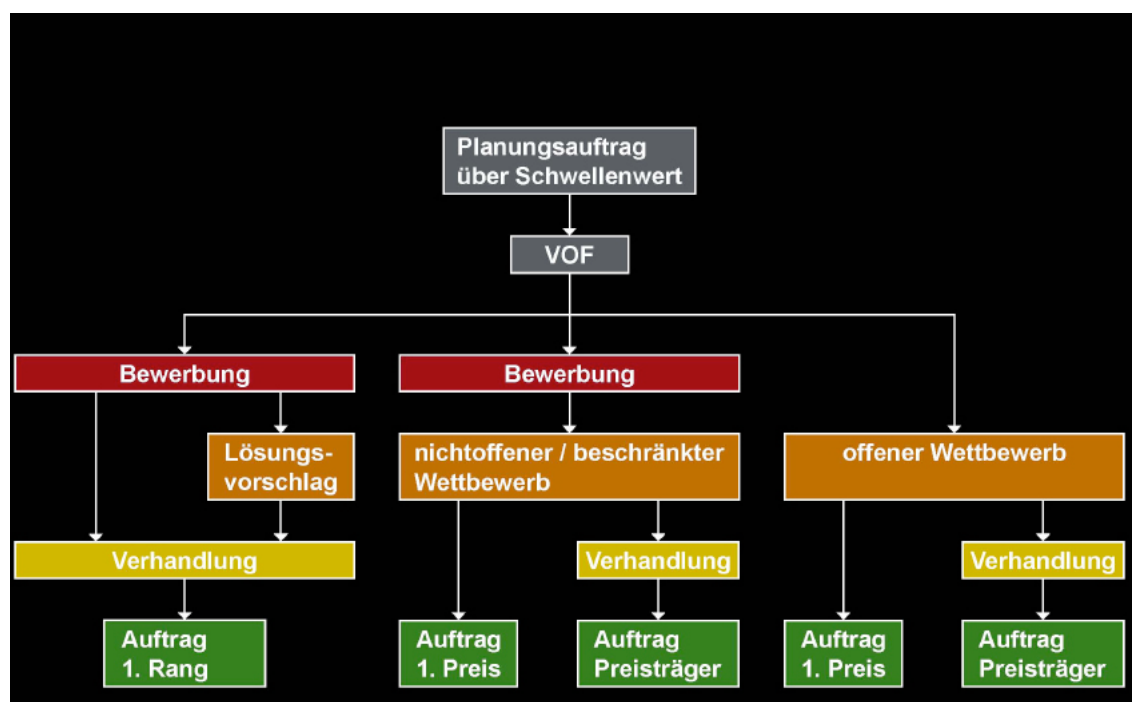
Planungsauftrag
über Schwellenwert

VOF

Bewerbung

Lösungsvorschlag

Verhandlung

Auftrag
1. Rang

Bewerbung

nichtoffener / beschränkter Wettbewerb

Auftrag
1. Preis

Verhandlung

Auftrag
Preisträger

offener Wettbewerb

Auftrag
1. Preis

Verhandlung

Auftrag
Preisträger